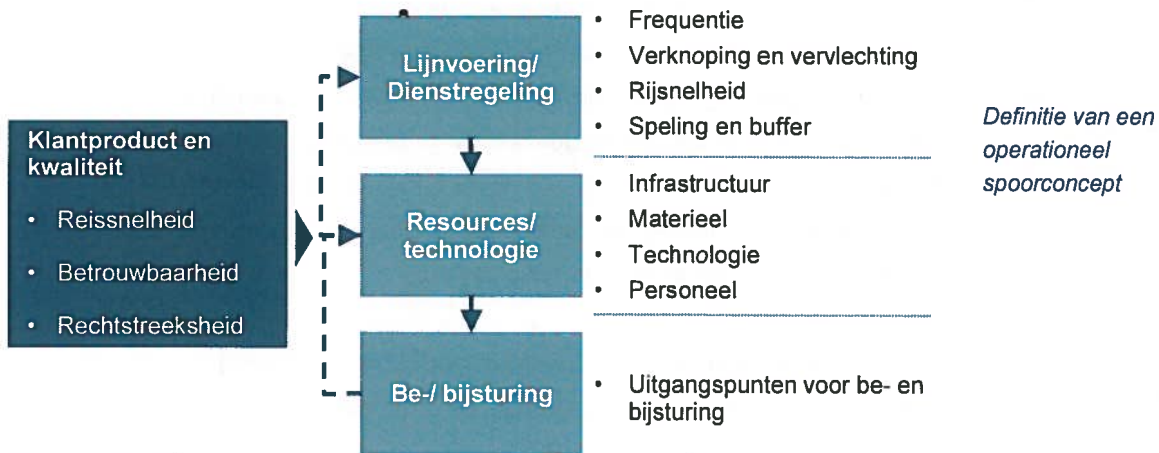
Klantproduct en kwaliteit

- Reissnelheid
- Betrouwbaarheid
- Rechtstreeksheid

Lijnvoering/ Dienstregeling

- Frequentie
- Verknoping en vervlechting
- Rijsnelheid
- Speling en buffer

Resources/ technologie

- Infrastructuur
- Materieel
- Technologie
- Personeel

Be-/ bijsturing

- Uitgangspunten voor be- en bijsturing

Definitie van een operationeel spoorconcept